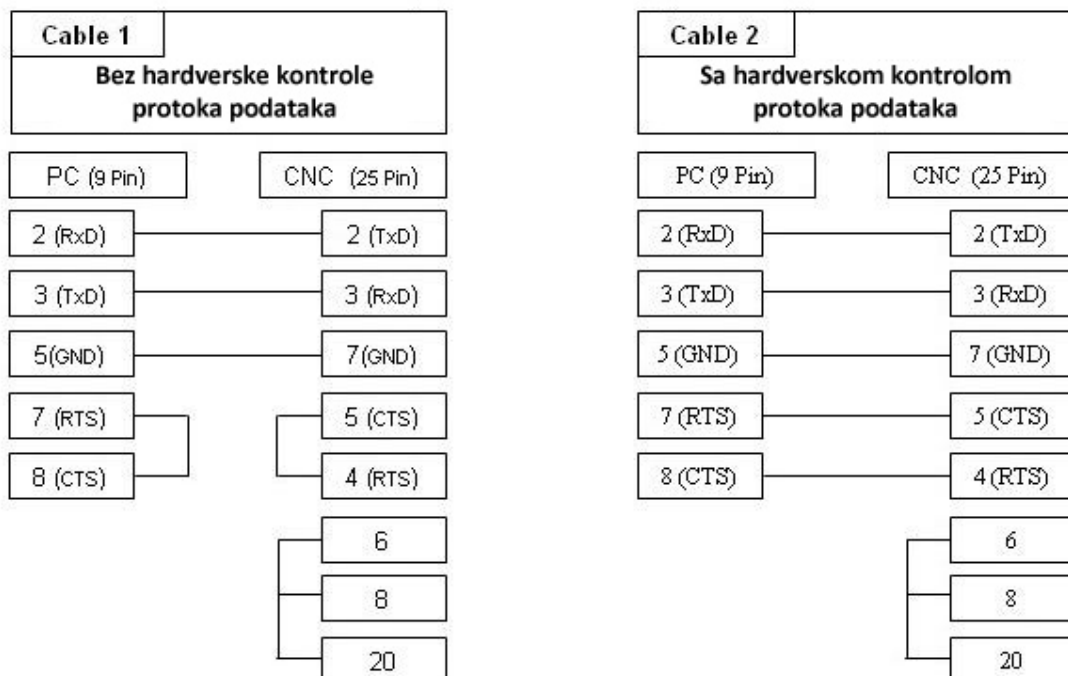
Cable 1

Bez hardverske kontrole protoka podataka

| PC (9 Pin) | CNC (25 Pin) |
|---|---|
| 2 (RxD) | 2 (TxD) |
| 3 (TxD) | 3 (RxD) |
| 5(GND) | 7(GND) |
| 7 (RTS) | 5 (CTS) |
| 8 (CTS) | 4 (RTS) |
| | 6 |
| | 8 |
| | 20 |

Cable 2

Sa hardverskom kontrolom protoka podataka

| PC (9 Pin) | CNC (25 Pin) |
|---|---|
| 2 (RxD) | 2 (TxD) |
| 3 (TxD) | 3 (RxD) |
| 5 (GND) | 7 (GND) |
| 7 (RTS) | 5 (CTS) |
| 8 (CTS) | 4 (RTS) |
| | 6 |
| | 8 |
| | 20 |